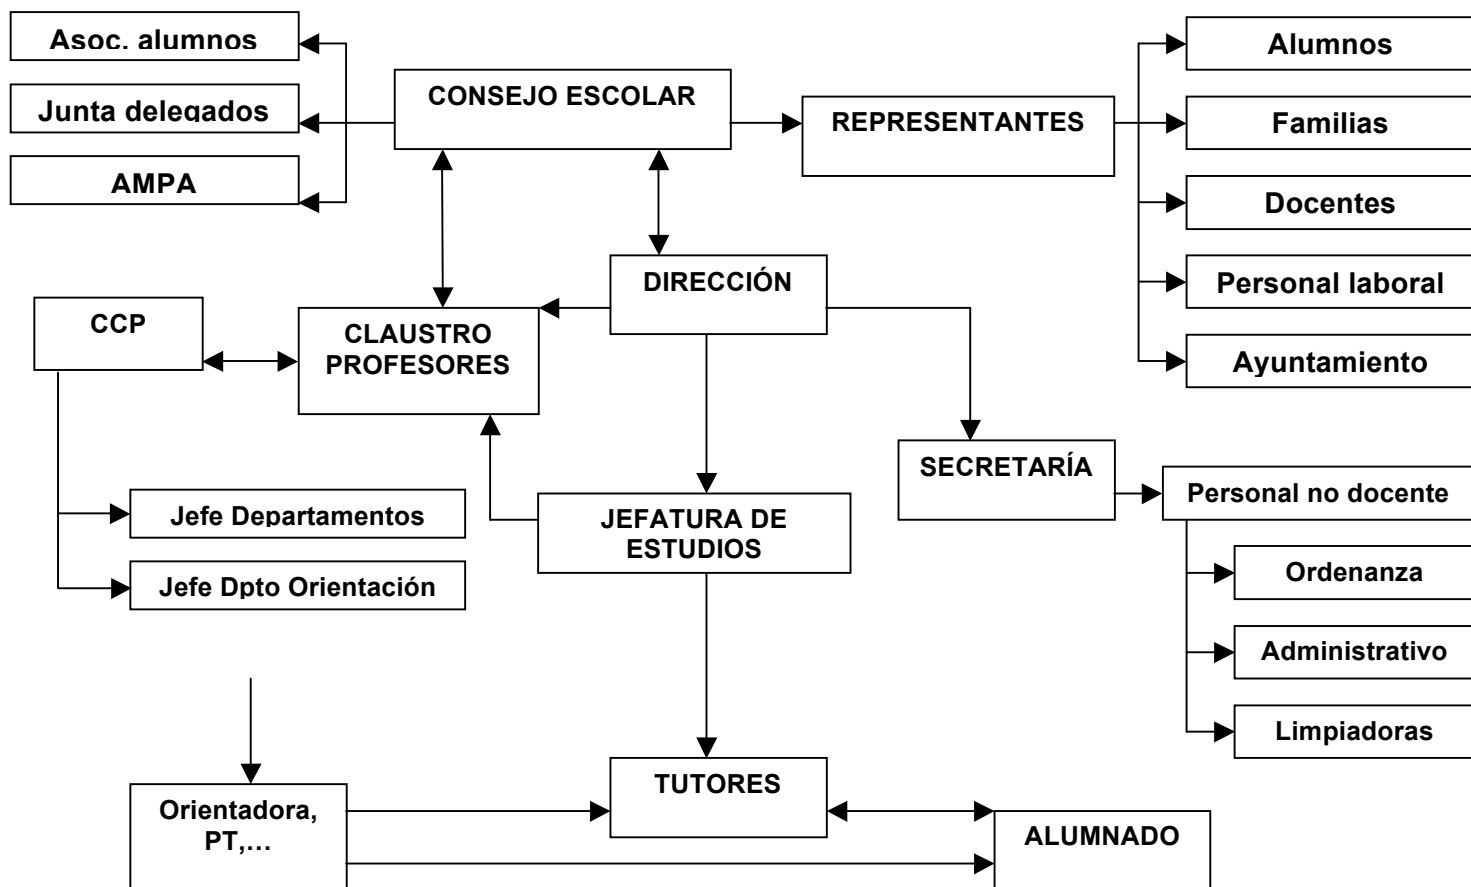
Asoc. alumnos

Junta delegados

AMPA

CONSEJO ESCOLAR

REPRESENTANTES

Alumnos

Familias

Docentes

Personal laboral

Ayuntamiento

DIRECCIÓN

CCP

CLAUSTRO PROFESORES

SECRETARÍA

Personal no docente

Ordenanza

Administrativo

Limpiadoras

Jefe Departamentos

Jefe Dpto Orientación

JEFATURA DE ESTUDIOS

TUTORES

Orientadora, PT,…

ALUMNADO